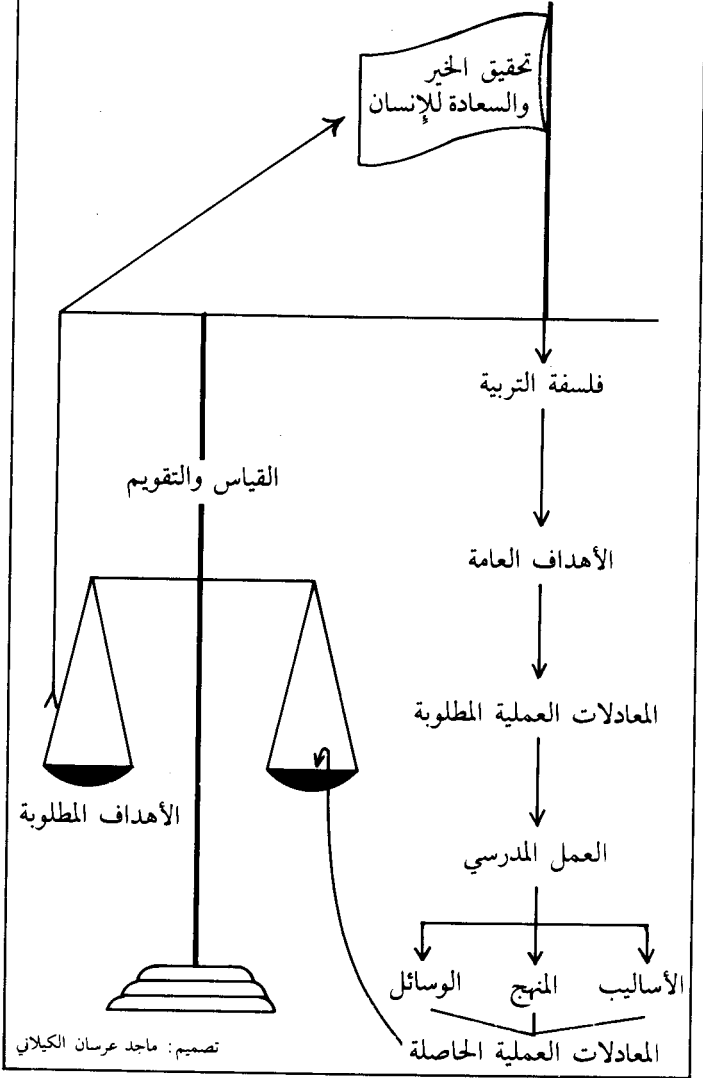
تحقيق الخير والسعادة للإنسان

فلسفة التربية

القياس والتقويم

الأهداف العامة

المعادلات العملية المطلوبة

الأهداف المطلوبة

العمل المدرسي

الأساليب

المنهج

الوسائل

المعادلات العملية الحاصلة

تصميم: ماجد عرسان الكيلاني